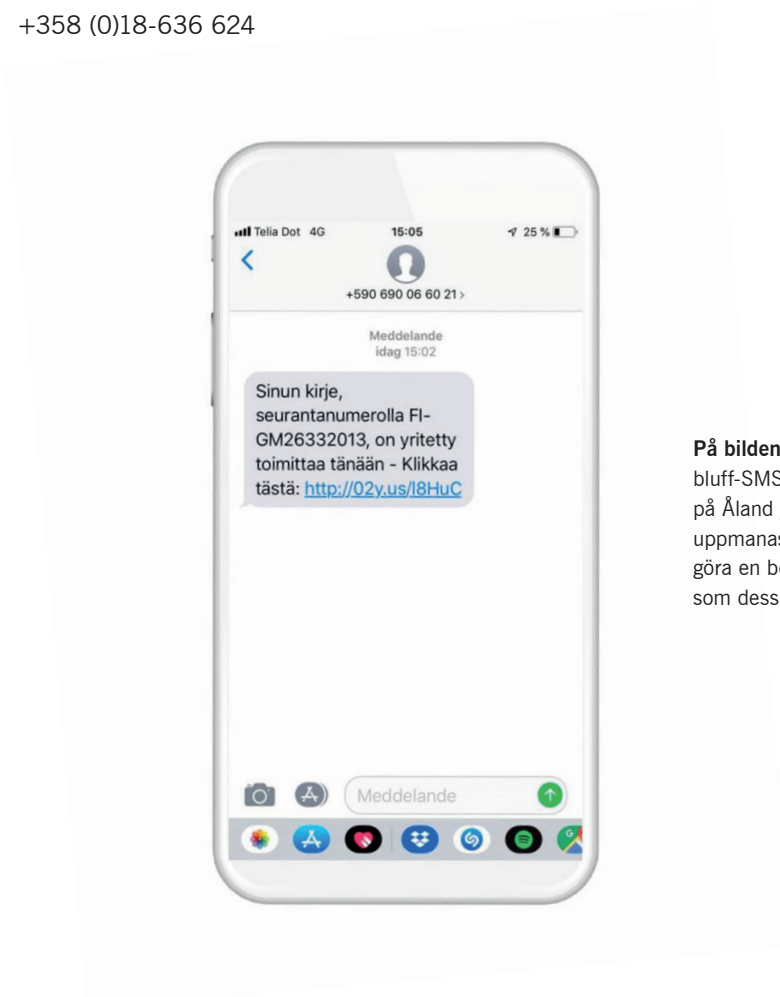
+358 (0)18-636 624

Telia Dot 4G 15:05 25 %

+590 690 06 60 21 >

Meddelande
idag 15:02

Sinun kirje, seurantanumerolla FI-GM26332013, on yritetty toimittaa tänään - Klikkaa tästä: http://02y.us/l8HuC

Meddelande

**På bilden** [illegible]
bluff-SMS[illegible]
på Åland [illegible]
uppmanas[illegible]
göra en be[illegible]
som dess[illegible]